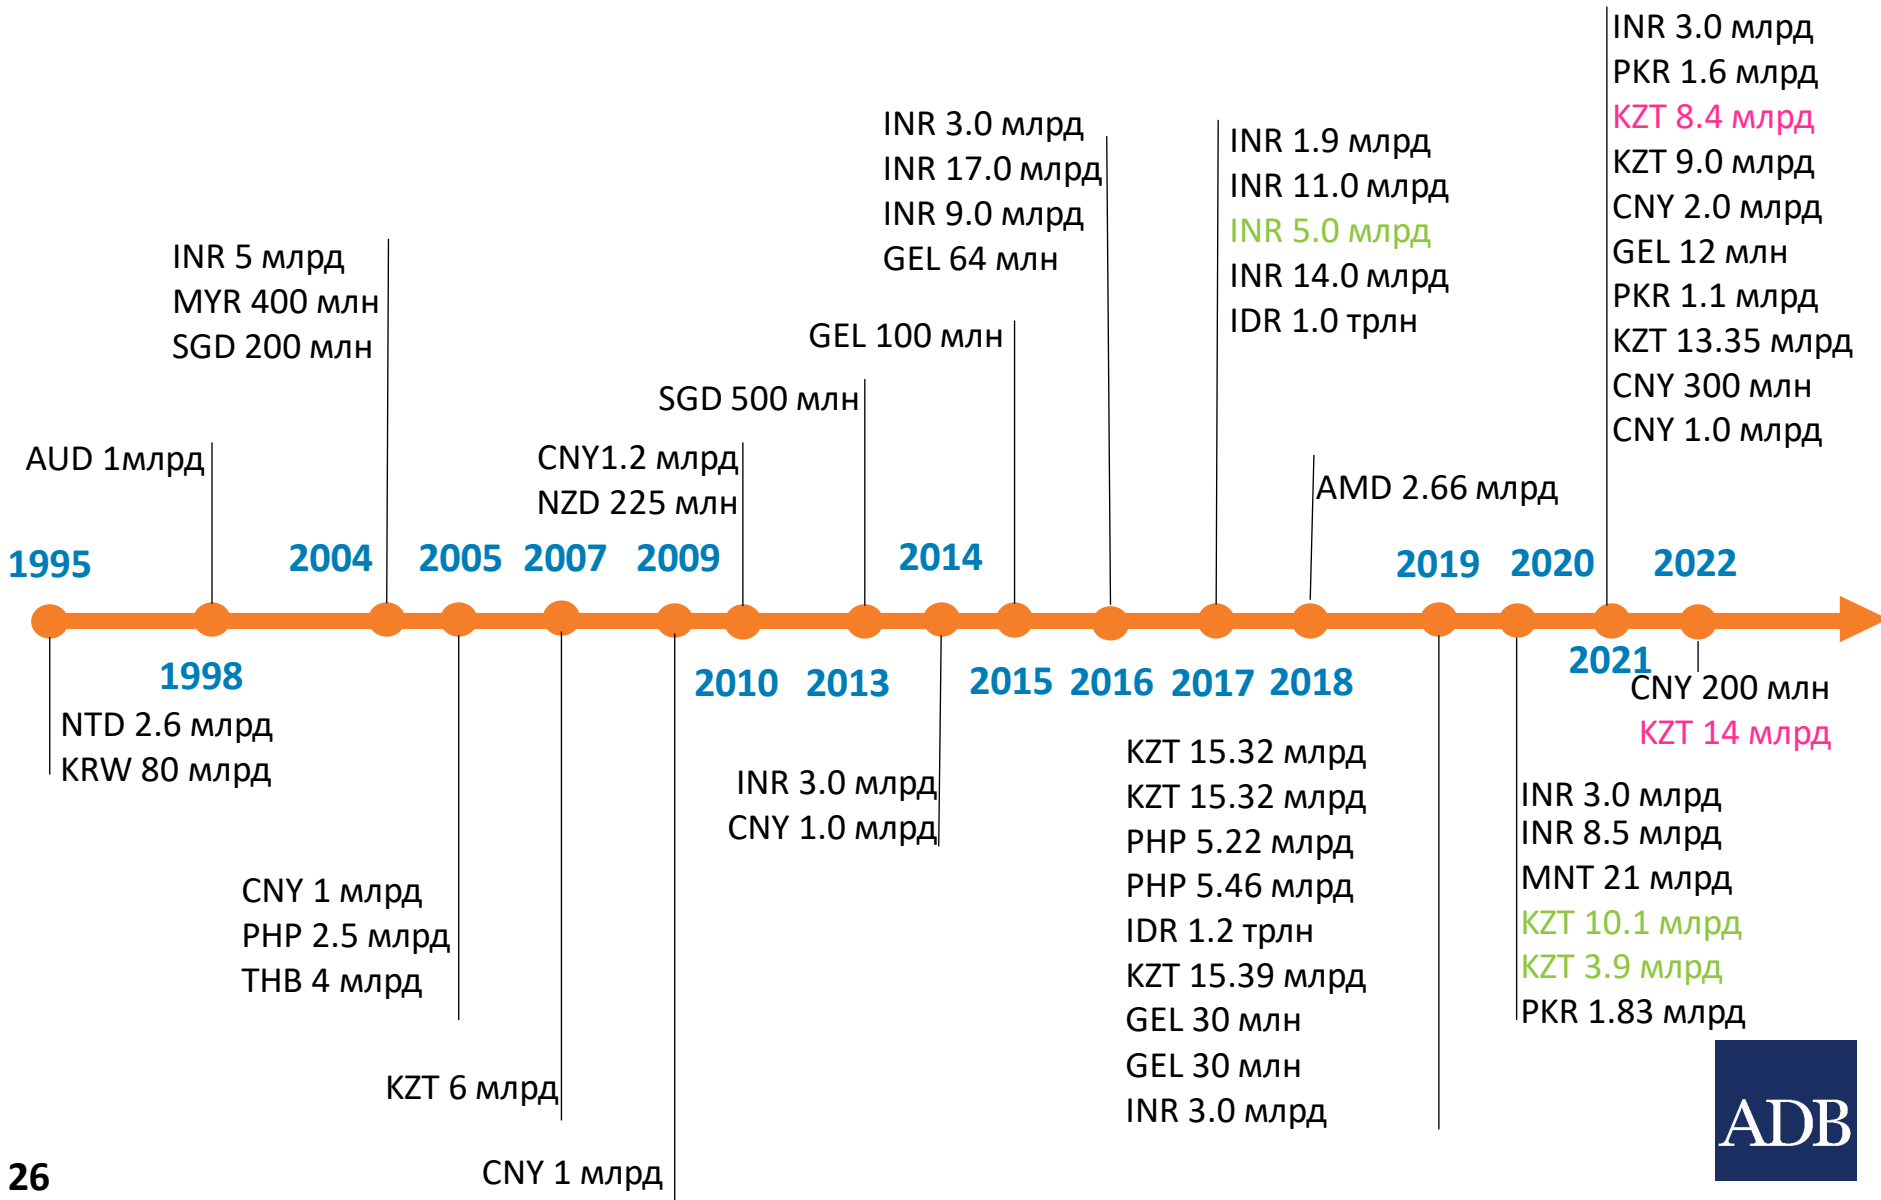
INR 3.0 млрд
PKR 1.6 млрд
KZT 8.4 млрд
KZT 9.0 млрд
CNY 2.0 млрд
GEL 12 млн
PKR 1.1 млрд
KZT 13.35 млрд
CNY 300 млн
CNY 1.0 млрд

INR 3.0 млрд
INR 17.0 млрд
INR 9.0 млрд
GEL 64 млн

INR 1.9 млрд
INR 11.0 млрд
INR 5.0 млрд
INR 14.0 млрд
IDR 1.0 трлн

INR 5 млрд
MYR 400 млн
SGD 200 млн

GEL 100 млн

SGD 500 млн

AUD 1млрд

CNY1.2 млрд
NZD 225 млн

AMD 2.66 млрд

1995 2004 2005 2007 2009 2014 2019 2020 2022

1998 2010 2013 2015 2016 2017 2018 2021

CNY 200 млн
KZT 14 млрд

NTD 2.6 млрд
KRW 80 млрд

INR 3.0 млрд
CNY 1.0 млрд

KZT 15.32 млрд
KZT 15.32 млрд
PHP 5.22 млрд
PHP 5.46 млрд
IDR 1.2 трлн
KZT 15.39 млрд
GEL 30 млн
GEL 30 млн
INR 3.0 млрд

INR 3.0 млрд
INR 8.5 млрд
MNT 21 млрд
KZT 10.1 млрд
KZT 3.9 млрд
PKR 1.83 млрд

CNY 1 млрд
PHP 2.5 млрд
THB 4 млрд

KZT 6 млрд

CNY 1 млрд

26

ADB